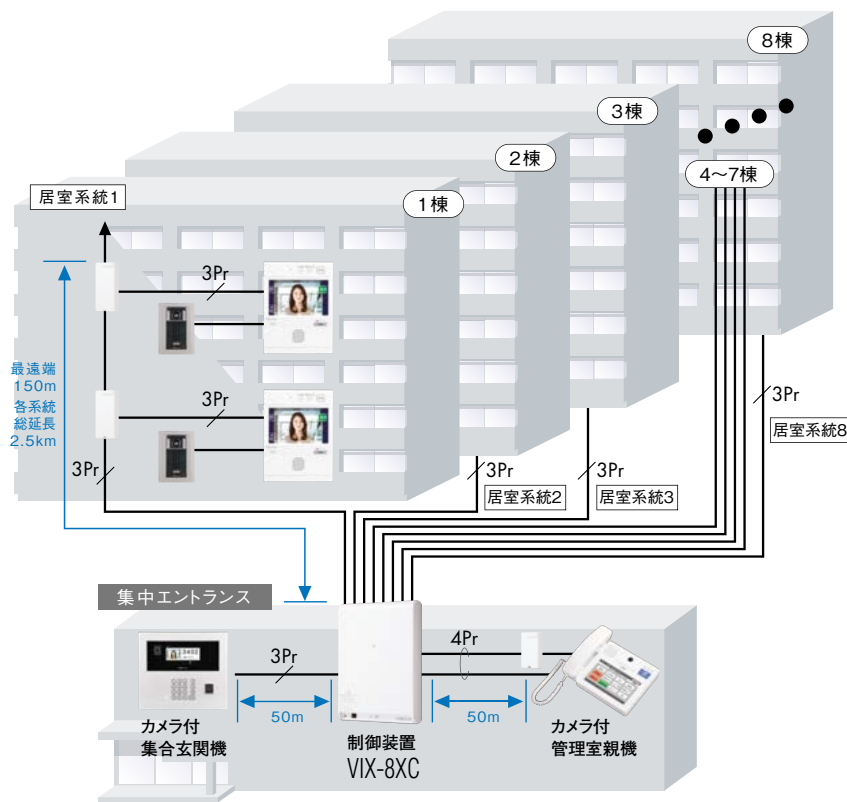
8棟

3棟

2棟

4〜7棟

居室系統1

1棟

3Pr

最遠端
150m
各系統
総延長
2.5km

3Pr

3Pr

3Pr

3Pr

3Pr

居室系統8

居室系統2

居室系統3

集中エントランス

4Pr

3Pr

50m

50m

カメラ付
集合玄関機

制御装置
VIX-8XC

カメラ付
管理室親機